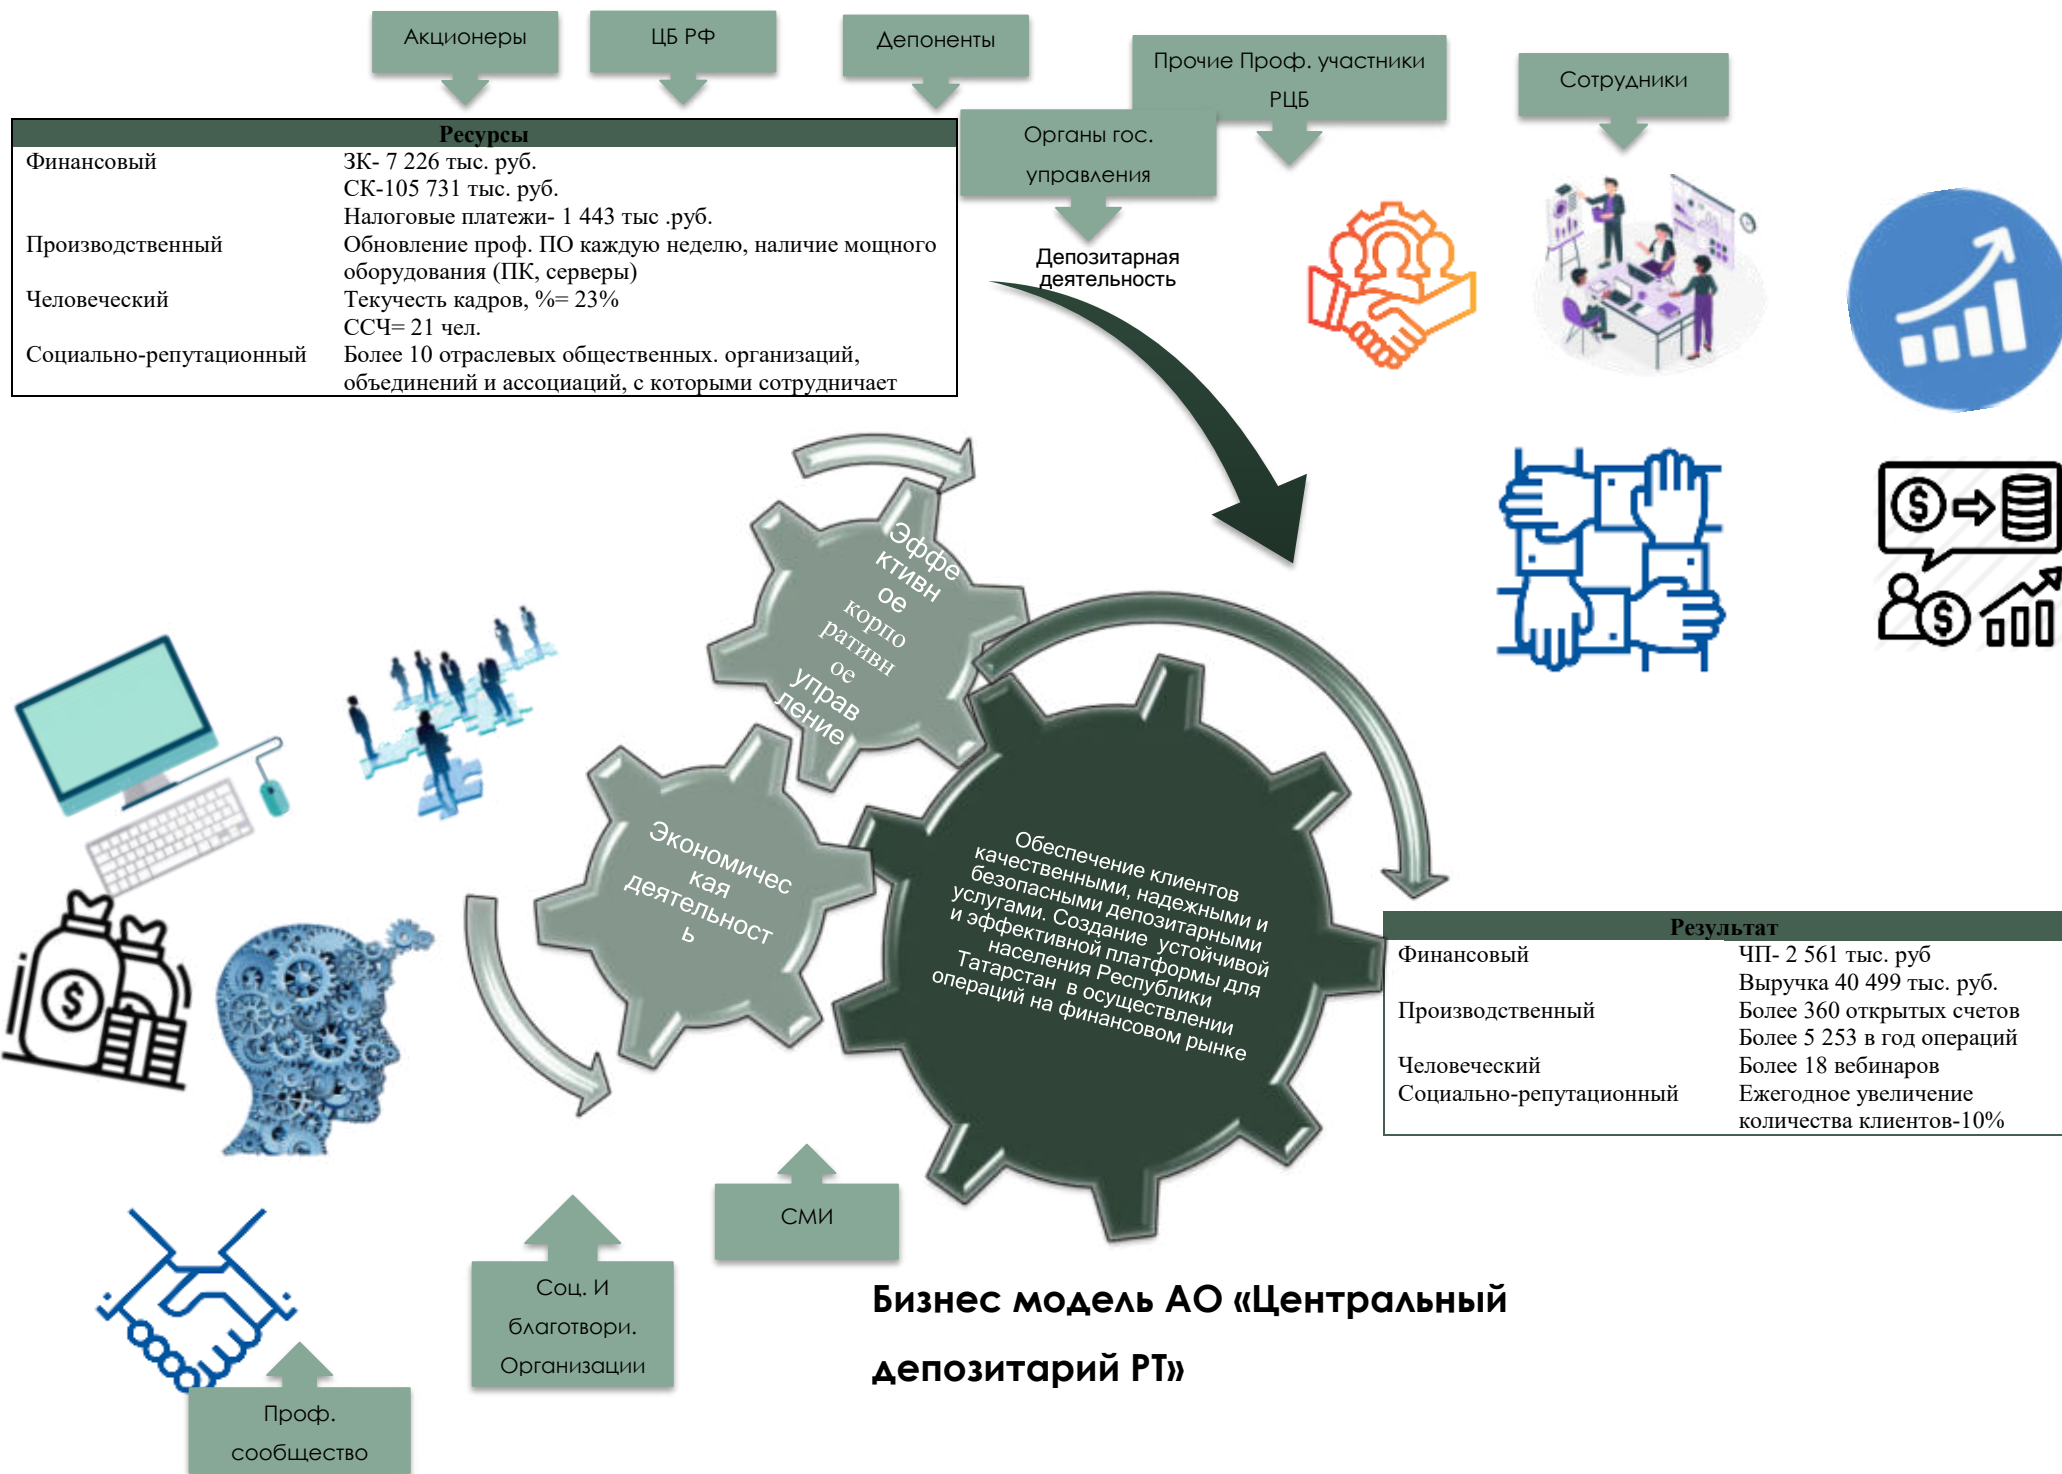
Акционеры

ЦБ РФ

Депоненты

Прочие Проф. участники РЦБ

Сотрудники

Органы гос. управления

Депозитарная деятельность

| Ресурсы | |
|---|---|
| Финансовый | ЗК- 7 226 тыс. руб. СК-105 731 тыс. руб. Налоговые платежи- 1 443 тыс .руб. |
| Производственный | Обновление проф. ПО каждую неделю, наличие мощного оборудования (ПК, серверы) |
| Человеческий | Текучесть кадров, %= 23% ССЧ= 21 чел. |
| Социально-репутационный | Более 10 отраслевых общественных. организаций, объединений и ассоциаций, с которыми сотрудничает |

Эффективное корпоративное управление

Экономическая деятельность

Обеспечение клиентов качественными, надежными и безопасными депозитарными услугами. Создание устойчивой и эффективной платформы для населения Республики Татарстан в осуществлении операций на финансовом рынке

| Результат | |
|---|---|
| Финансовый | ЧП- 2 561 тыс. руб Выручка 40 499 тыс. руб. |
| Производственный | Более 360 открытых счетов Более 5 253 в год операций |
| Человеческий | Более 18 вебинаров |
| Социально-репутационный | Ежегодное увеличение количества клиентов-10% |

СМИ

Соц. И благотвори. Организации

Проф. сообщество

Бизнес модель АО «Центральный депозитарий РТ»